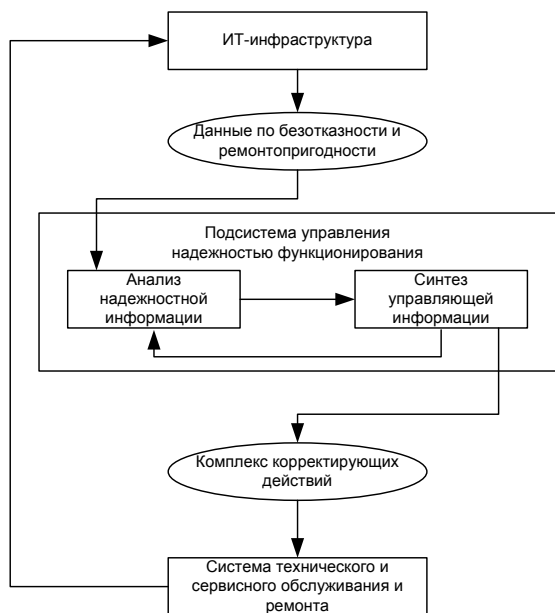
ИТ-инфраструктура

Данные по безотказности и ремонтопригодности

Подсистема управления надежностью функционирования

Анализ надежностной информации

Синтез управляющей информации

Комплекс корректирующих действий

Система технического и сервисного обслуживания и ремонта